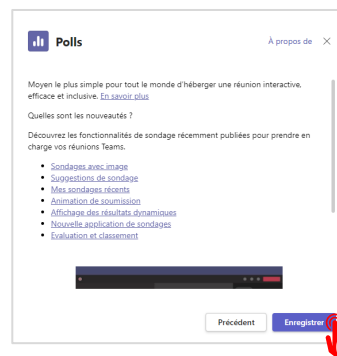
Polls

À propos de ×

Moyen le plus simple pour tout le monde d'héberger une réunion interactive, efficace et inclusive. En savoir plus

Quelles sont les nouveautés ?

Découvrez les fonctionnalités de sondage récemment publiées pour prendre en charge vos réunions Teams.

- Sondages avec image
- Suggestions de sondage
- Mes sondages récents
- Animation de soumission
- Affichage des résultats dynamiques
- Nouvelle application de sondages
- Evaluation et classement

Précédent

Enregistrer